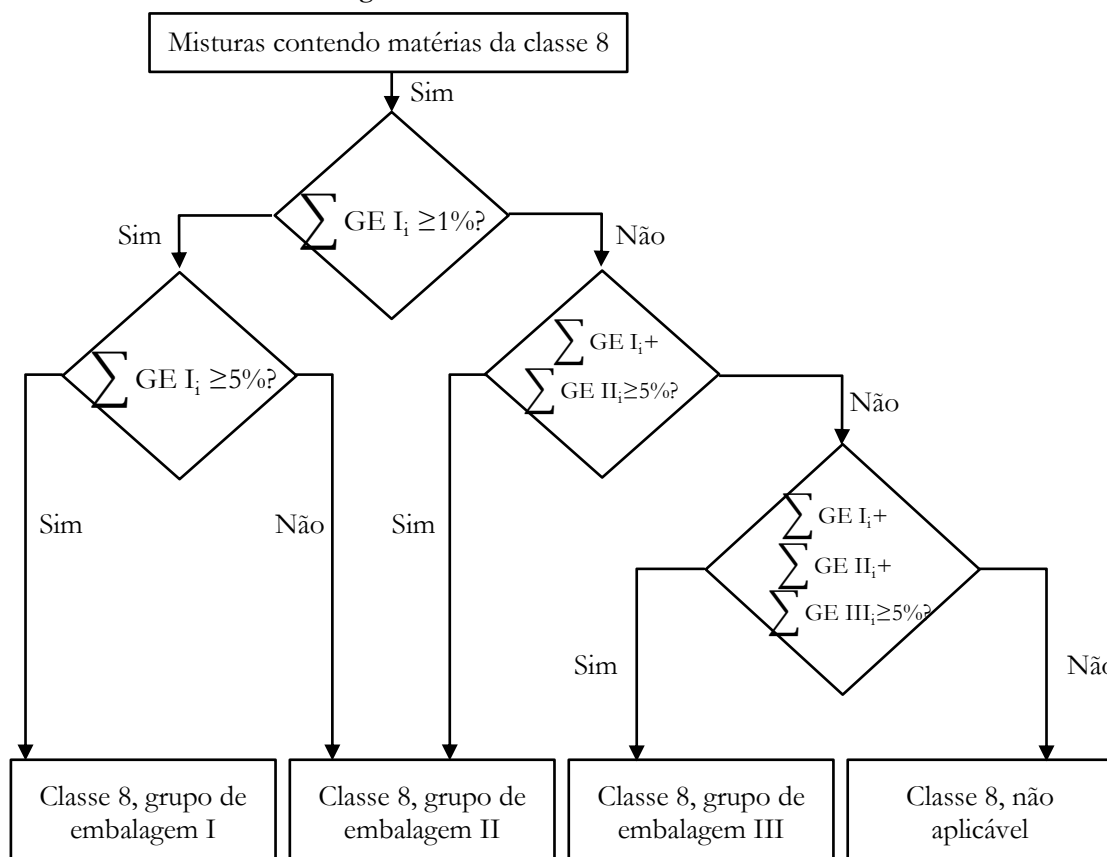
Misturas contendo matérias da classe 8

Sim

$\sum$ GE $I_i \geq 1\%$?

Sim

Não

$\sum$ GE $I_i \geq 5\%$?

$\sum$ GE $I_i$ + $\sum$ GE $II_i \geq 5\%$?

Não

Sim

Não

Sim

$\sum$ GE $I_i$ + $\sum$ GE $II_i$ + $\sum$ GE $III_i \geq 5\%$?

Sim

Nã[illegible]

Classe 8, grupo de embalagem I

Classe 8, grupo de embalagem II

Classe 8, grupo de embalagem III

Classe 8, não aplicável